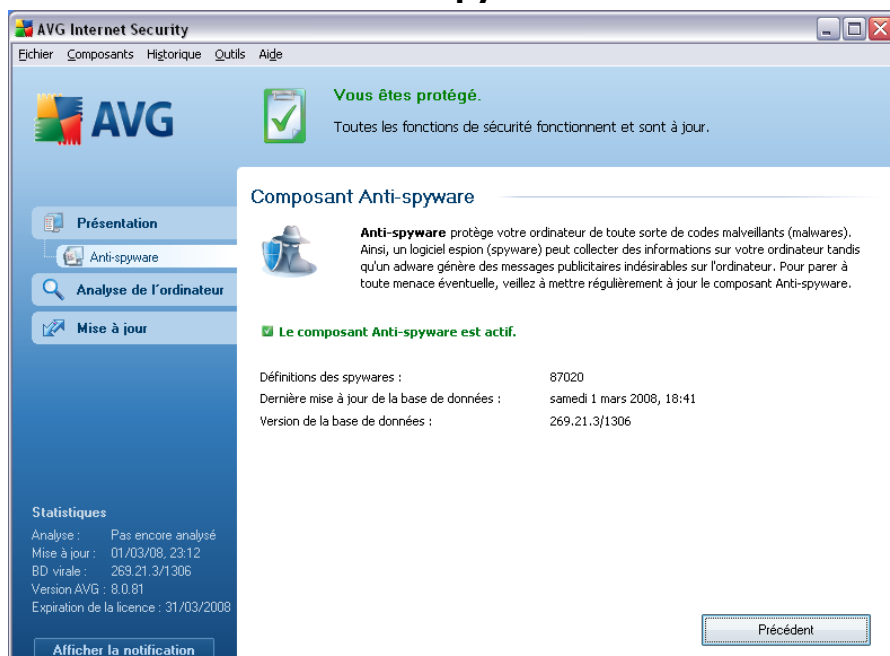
AVG Internet Security

Fichier Composants Historique Outils Aide

AVG

Vous êtes protégé.

Toutes les fonctions de sécurité fonctionnent et sont à jour.

Présentation

Anti-spyware

Analyse de l'ordinateur

Mise à jour

Composant Anti-spyware

**Anti-spyware** protège votre ordinateur de toute sorte de codes malveillants (malwares). Ainsi, un logiciel espion (spyware) peut collecter des informations sur votre ordinateur tandis qu'un adware génère des messages publicitaires indésirables sur l'ordinateur. Pour parer à toute menace éventuelle, veillez à mettre régulièrement à jour le composant Anti-spyware.

Le composant Anti-spyware est actif.

| | |
|---|---|
| Définitions des spywares : | 87020 |
| Dernière mise à jour de la base de données : | samedi 1 mars 2008, 18:41 |
| Version de la base de données : | 269.21.3/1306 |

Statistiques

Analyse : Pas encore analysé
Mise à jour : 01/03/08, 23:12
BD virale : 269.21.3/1306
Version AVG : 8.0.81
Expiration de la licence : 31/03/2008

Afficher la notification

Précédent